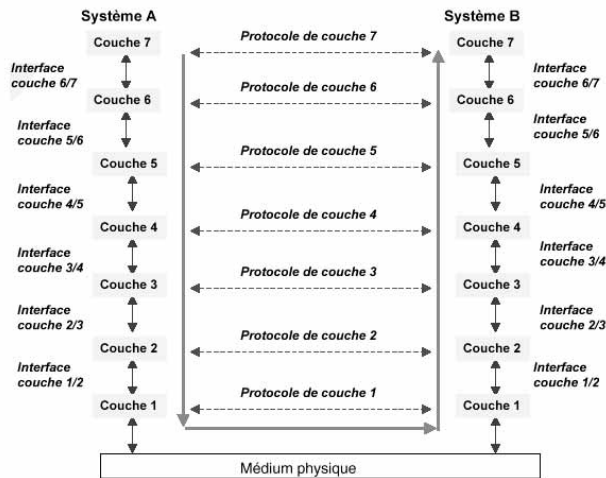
Système A

Couche 7

Interface couche 6/7

Couche 6

Interface couche 5/6

Couche 5

Interface couche 4/5

Couche 4

Interface couche 3/4

Couche 3

Interface couche 2/3

Couche 2

Interface couche 1/2

Couche 1

Protocole de couche 7

Protocole de couche 6

Protocole de couche 5

Protocole de couche 4

Protocole de couche 3

Protocole de couche 2

Protocole de couche 1

Système B

Couche 7

Interface couche 6/7

Couche 6

Interface couche 5/6

Couche 5

Interface couche 4/5

Couche 4

Interface couche 3/4

Couche 3

Interface couche 2/3

Couche 2

Interface couche 1/2

Couche 1

Médium physique